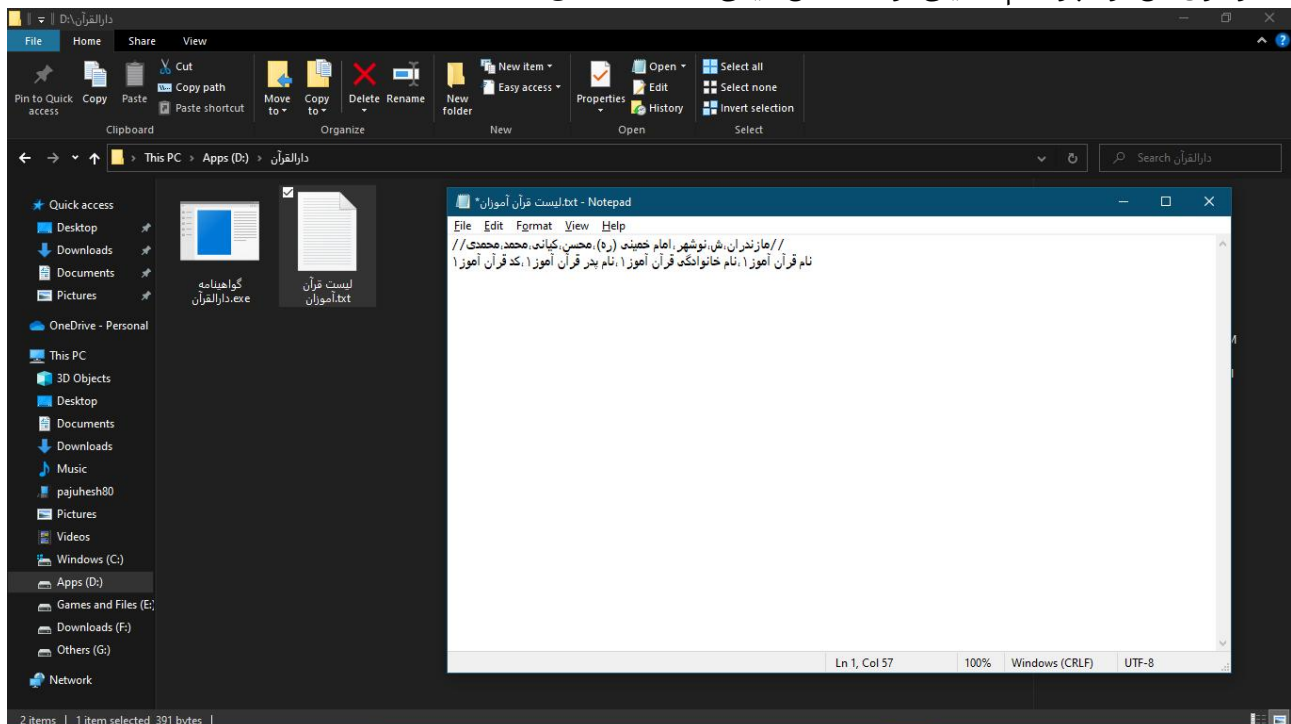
D:\دارالقرآن

File Home Share View

Pin to Quick access Copy Paste Cut Copy path Paste shortcut
Clipboard

Move to Copy to Delete Rename
Organize

New item Easy access New folder
New

Properties Open Edit History
Open

Select all Select none Invert selection
Select

This PC > Apps (D:) > دارالقرآن

Search دارالقرآن

Quick access
Desktop
Downloads
Documents
Pictures
OneDrive - Personal
This PC
3D Objects
Desktop
Documents
Downloads
Music
pajuhesh80
Pictures
Videos
Windows (C:)
Apps (D:)
Games and Files (E:)
Downloads (F:)
Others (G:)
Network

گواهینامه دارالقرآن.exe

لیست قرآن آموزان.txt

*لیست قرآن آموزان.txt - Notepad

File Edit Format View Help

//مازندران،ش،نوشهر،امام خمینی (ره)،محسن،کیانی،محمد،محمدی//
نام قرآن آموز۱،نام خانوادگی قرآن آموز۱،نام پدر قرآن آموز۱،کد قرآن آموز۱

Ln 1, Col 57 100% Windows (CRLF) UTF-8

2 items | 1 item selected 391 bytes |